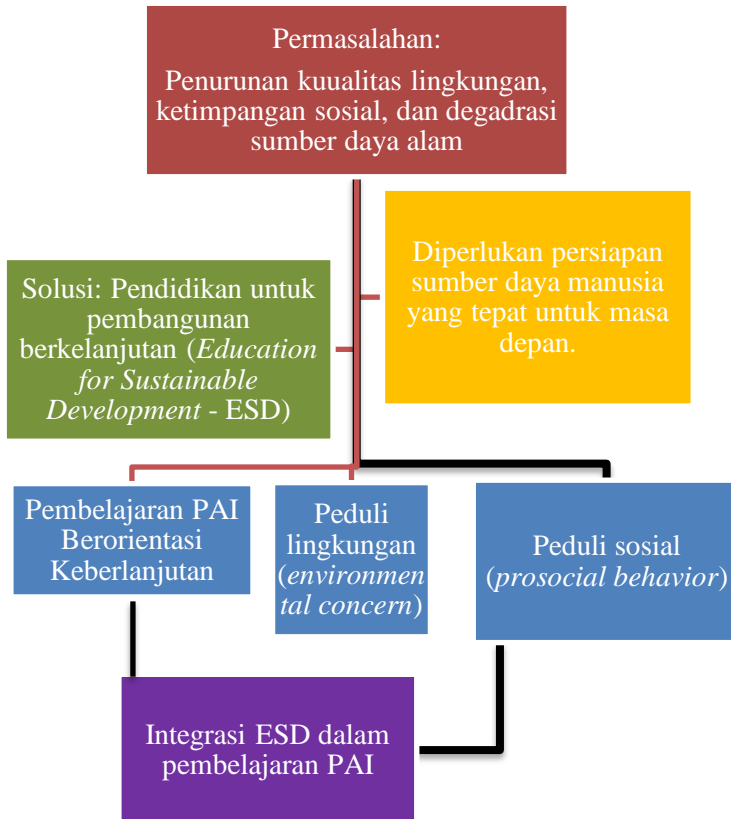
Permasalahan:
Penurunan kuualitas lingkungan, ketimpangan sosial, dan degadrasi sumber daya alam

Diperlukan persiapan sumber daya manusia yang tepat untuk masa depan.

Solusi: Pendidikan untuk pembangunan berkelanjutan (*Education for Sustainable Development* - ESD)

Pembelajaran PAI Berorientasi Keberlanjutan

Peduli lingkungan (*environmental concern*)

Peduli sosial (*prosocial behavior*)

Integrasi ESD dalam pembelajaran PAI